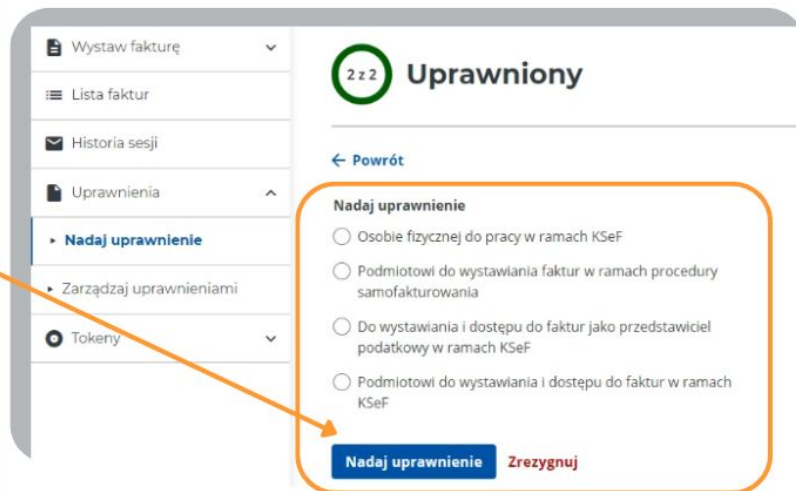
Wystaw fakturę

Lista faktur

Historia sesji

Uprawnienia

Nadaj uprawnienie

Zarządzaj uprawnieniami

Tokeny

2 z 2

Uprawniony

← Powrót

Nadaj uprawnienie

Osobie fizycznej do pracy w ramach KSeF

Podmiotowi do wystawiania faktur w ramach procedury samofakturowania

Do wystawiania i dostępu do faktur jako przedstawiciel podatkowy w ramach KSeF

Podmiotowi do wystawiania i dostępu do faktur w ramach KSeF

Nadaj uprawnienie

Zrezygnuj